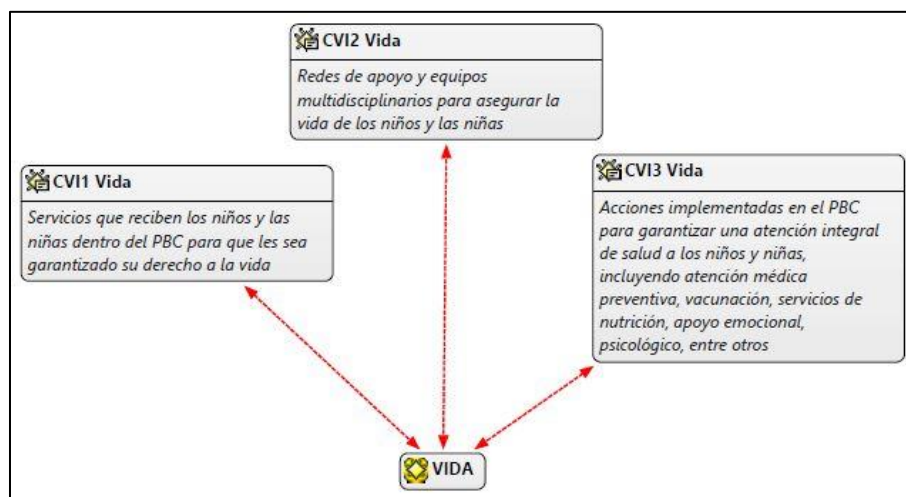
CVI2 Vida

Redes de apoyo y equipos multidisciplinarios para asegurar la vida de los niños y las niñas

CVI1 Vida

Servicios que reciben los niños y las niñas dentro del PBC para que les sea garantizado su derecho a la vida

CVI3 Vida

Acciones implementadas en el PBC para garantizar una atención integral de salud a los niños y niñas, incluyendo atención médica preventiva, vacunación, servicios de nutrición, apoyo emocional, psicológico, entre otros

VIDA